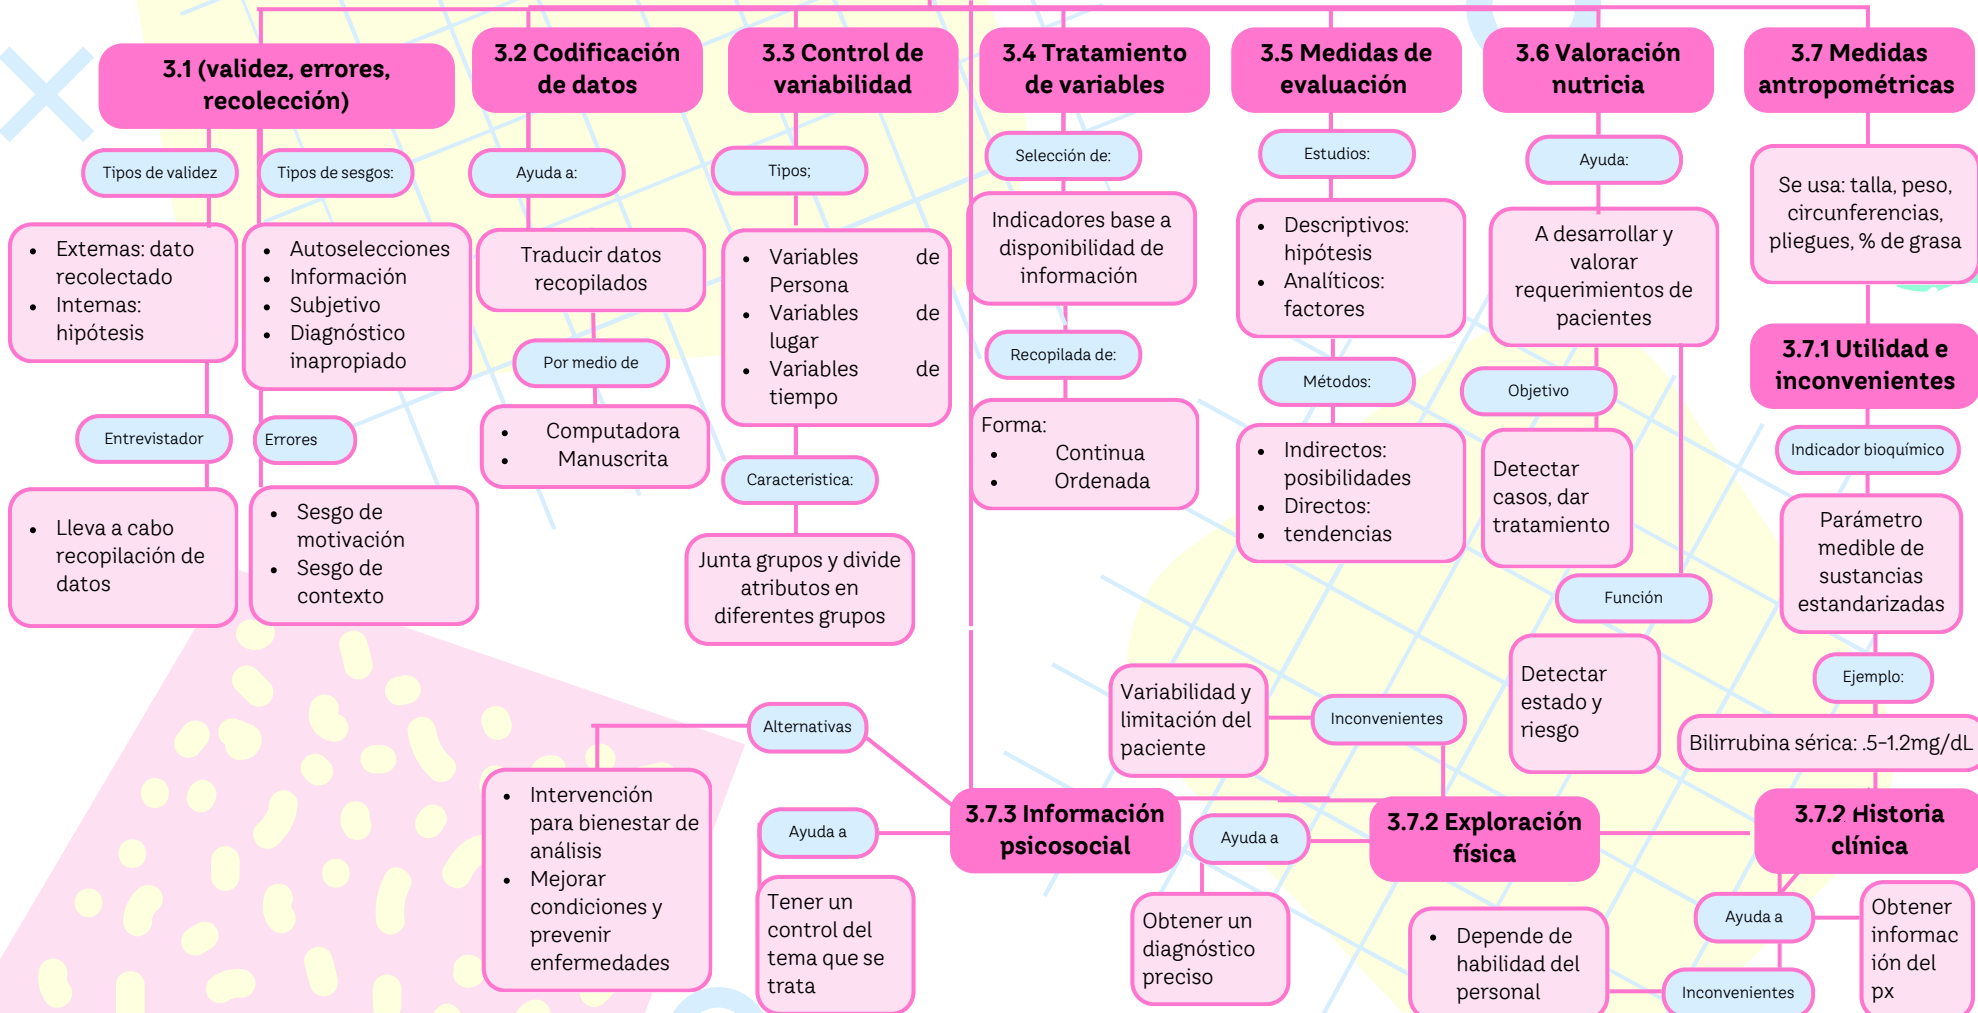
3.1 (validez, errores, recolección)

Tipos de validez

- Externas: dato recolectado
- Internas: hipótesis

Entrevistador

- Lleva a cabo recopilación de datos

Tipos de sesgos:

- Autoselecciones
- Información
- Subjetivo
- Diagnóstico inapropiado

Errores

- Sesgo de motivación
- Sesgo de contexto

3.2 Codificación de datos

Ayuda a:

Traducir datos recopilados

Por medio de

- Computadora
- Manuscrita

3.3 Control de variabilidad

Tipos;

- Variables de Persona
- Variables de lugar
- Variables de tiempo

Caracteristica:

Junta grupos y divide atributos en diferentes grupos

3.4 Tratamiento de variables

Selección de:

Indicadores base a disponibilidad de información

Recopilada de:

Forma:
- Continua
- Ordenada

3.5 Medidas de evaluación

Estudios:

- Descriptivos: hipótesis
- Analíticos: factores

Métodos:

- Indirectos: posibilidades
- Directos: tendencias

3.6 Valoración nutricia

Ayuda:

A desarrollar y valorar requerimientos de pacientes

Objetivo

Detectar casos, dar tratamiento

Función

Detectar estado y riesgo

3.7 Medidas antropométricas

Se usa: talla, peso, circunferencias, pliegues, % de grasa

3.7.1 Utilidad e inconvenientes

Indicador bioquímico

Parámetro medible de sustancias estandarizadas

Ejemplo:

Bilirrubina sérica: .5-1.2mg/dL

Variabilidad y limitación del paciente

Inconvenientes

3.7.2 Exploración física

Ayuda a

Obtener un diagnóstico preciso

- Depende de habilidad del personal

3.7.2 Historia clínica

Ayuda a

Obtener información del px

Inconvenientes

3.7.3 Información psicosocial

Ayuda a

Tener un control del tema que se trata

Alternativas

- Intervención para bienestar de análisis
- Mejorar condiciones y prevenir enfermedades